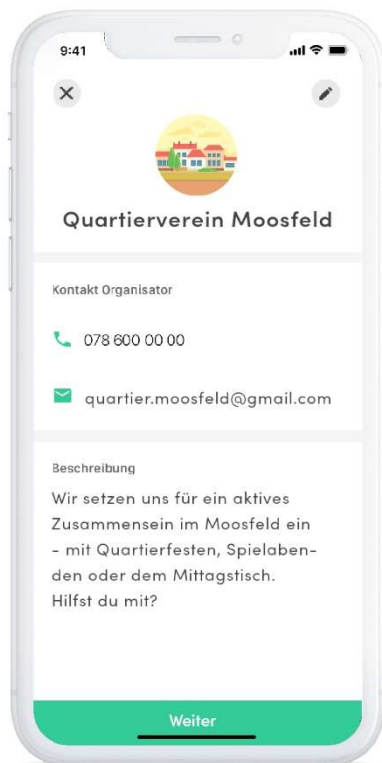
9:41

Quartierverein Moosfeld

Kontakt Organisator

078 600 00 00

quartier.moosfeld@gmail.com

Beschreibung

Wir setzen uns für ein aktives Zusammensein im Moosfeld ein – mit Quartierfesten, Spielabenden oder dem Mittagstisch. Hilfst du mit?

Weiter